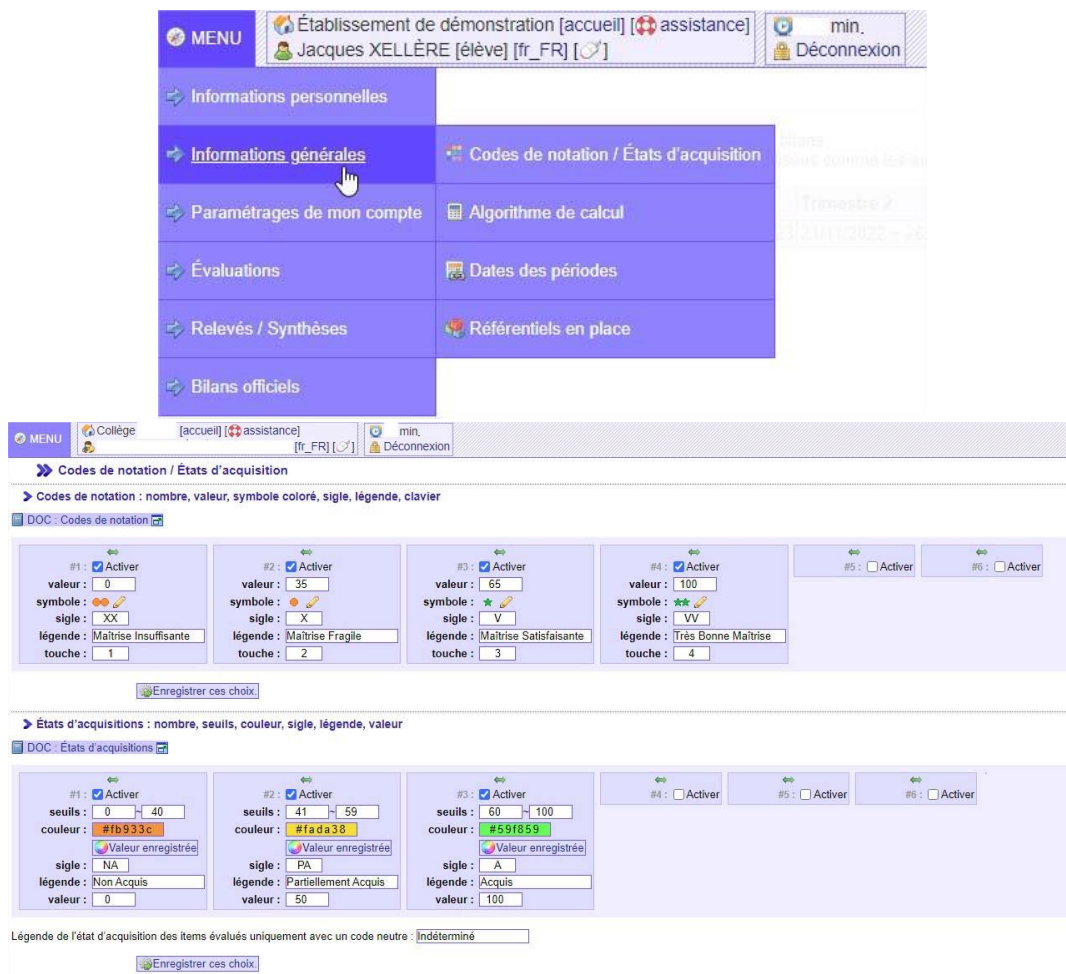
MENU Établissement de démonstration [accueil] [assistance] Jacques XELLÈRE [élève] [fr_FR] [ ] min. Déconnexion

Informations personnelles
Informations générales
Paramétrages de mon compte
Évaluations
Relevés / Synthèses
Bilans officiels

Codes de notation / États d'acquisition
Algorithme de calcul
Dates des périodes
Référentiels en place

MENU Collège [accueil] [assistance] [fr_FR] [ ] min. Déconnexion

Codes de notation / États d'acquisition

Codes de notation : nombre, valeur, symbole coloré, sigle, légende, clavier

DOC : Codes de notation

| #1 : Activer | #2 : Activer | #3 : Activer | #4 : Activer | #5 : Activer | #6 : Activer |
|---|---|---|---|---|---|
| valeur : 0 | valeur : 35 | valeur : 65 | valeur : 100 | | |
| symbole : | symbole : | symbole : | symbole : | | |
| sigle : XX | sigle : X | sigle : V | sigle : VV | | |
| légende : Maîtrise Insuffisante | légende : Maîtrise Fragile | légende : Maîtrise Satisfaisante | légende : Très Bonne Maîtrise | | |
| touche : 1 | touche : 2 | touche : 3 | touche : 4 | | |

Enregistrer ces choix

États d'acquisitions : nombre, seuils, couleur, sigle, légende, valeur

DOC : États d'acquisitions

| #1 : Activer | #2 : Activer | #3 : Activer | #4 : Activer | #5 : Activer | #6 : Activer |
|---|---|---|---|---|---|
| seuils : 0 ~ 40 | seuils : 41 ~ 59 | seuils : 60 ~ 100 | | | |
| couleur : #fb933c | couleur : #fada38 | couleur : #59f859 | | | |
| Valeur enregistrée | Valeur enregistrée | Valeur enregistrée | | | |
| sigle : NA | sigle : PA | sigle : A | | | |
| légende : Non Acquis | légende : Partiellement Acquis | légende : Acquis | | | |
| valeur : 0 | valeur : 50 | valeur : 100 | | | |

Légende de l'état d'acquisition des items évalués uniquement avec un code neutre : Indéterminé

Enregistrer ces choix